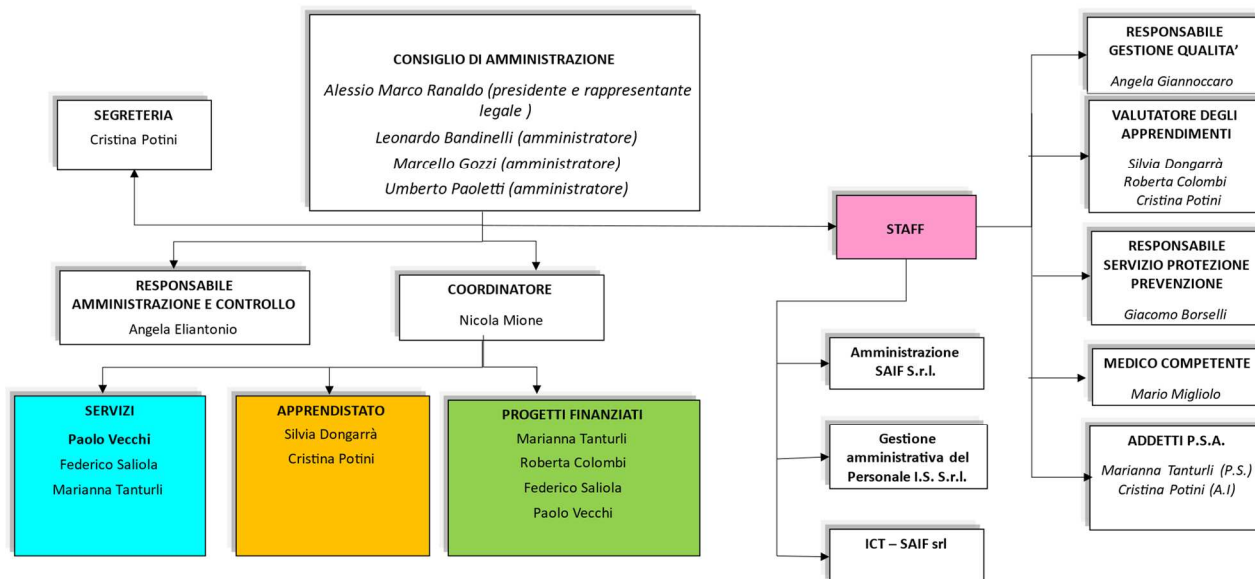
CONSIGLIO DI AMMINISTRAZIONE

Alessio Marco Ranaldo (presidente e rappresentante legale )

Leonardo Bandinelli (amministratore)

Marcello Gozzi (amministratore)

Umberto Paoletti (amministratore)

SEGRETERIA

Cristina Potini

RESPONSABILE AMMINISTRAZIONE E CONTROLLO

Angela Eliantonio

COORDINATORE

Nicola Mione

SERVIZI

Paolo Vecchi

Federico Saliola

Marianna Tanturli

APPRENDISTATO

Silvia Dongarrà

Cristina Potini

PROGETTI FINANZIATI

Marianna Tanturli

Roberta Colombi

Federico Saliola

Paolo Vecchi

STAFF

Amministrazione SAIF S.r.l.

Gestione amministrativa del Personale I.S. S.r.l.

ICT – SAIF srl

RESPONSABILE GESTIONE QUALITA'

Angela Giannoccaro

VALUTATORE DEGLI APPRENDIMENTI

Silvia Dongarrà

Roberta Colombi

Cristina Potini

RESPONSABILE SERVIZIO PROTEZIONE PREVENZIONE

Giacomo Borselli

MEDICO COMPETENTE

Mario Migliolo

ADDETTI P.S.A.

Marianna Tanturli (P.S.)

Cristina Potini (A.I)